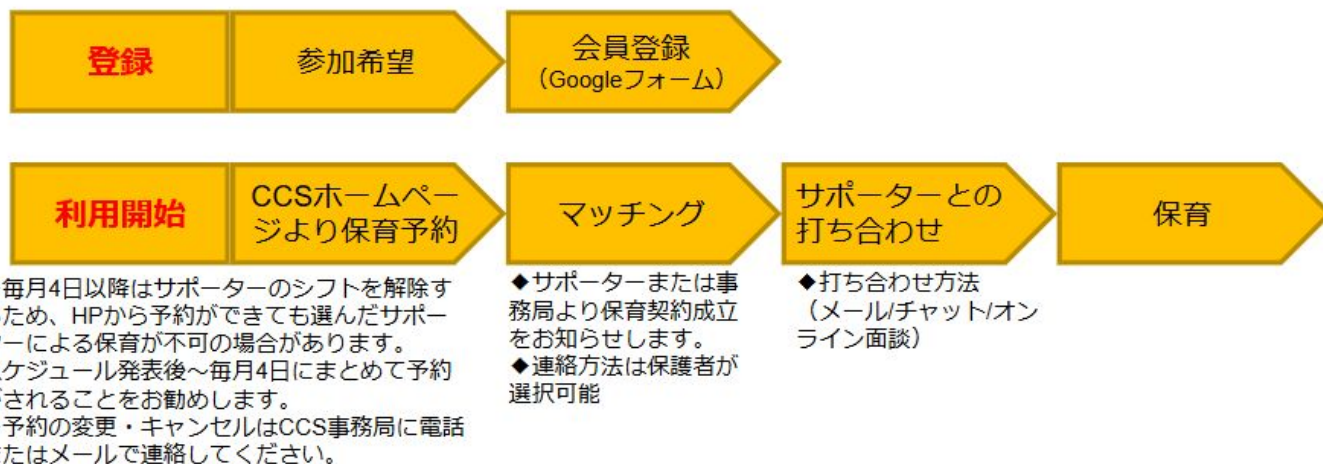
登録

参加希望

会員登録
（Googleフォーム）

利用開始

CCSホームページより保育予約

マッチング

サポーターとの打ち合わせ

保育

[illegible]毎月4日以降はサポーターのシフトを解除す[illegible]ため、HPから予約ができても選んだサポー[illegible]ーによる保育が不可の場合があります。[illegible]ケジュール発表後～毎月4日にまとめて予約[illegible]されることをお勧めします。
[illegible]予約の変更・キャンセルはCCS事務局に電話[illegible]たはメールで連絡してください。

◆サポーターまたは事務局より保育契約成立をお知らせします。
◆連絡方法は保護者が選択可能

◆打ち合わせ方法
（メール/チャット/オンライン面談）